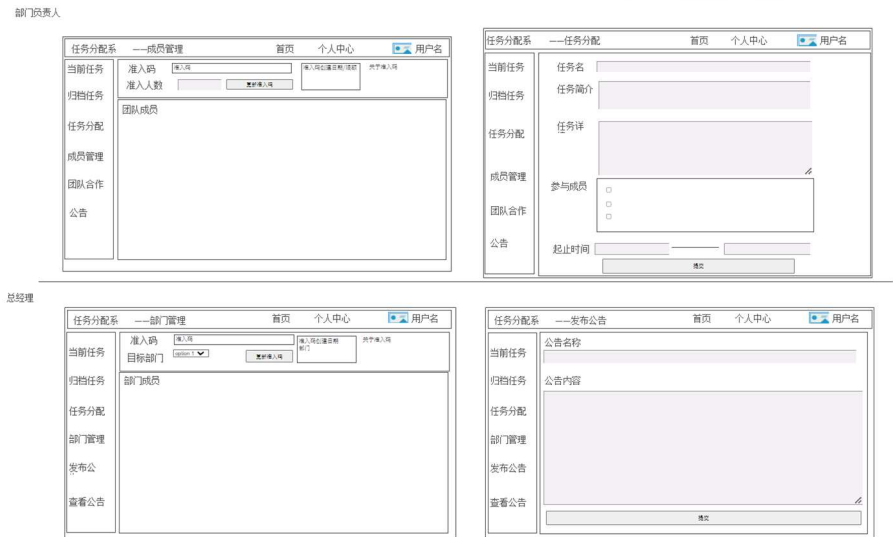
部门负责人

任务分配系 ——成员管理 首页 个人中心 用户名

当前任务
归档任务
任务分配
成员管理
团队合作
公告

准入码 准入码
准入人数
更新准入码
准入码创建日期/过期
关于准入码
团队成员

任务分配系 ——任务分配 首页 个人中心 用户名

当前任务
归档任务
任务分配
成员管理
团队合作
公告

任务名
任务简介
任务详
参与成员
起止时间
提交

总经理

任务分配系 ——部门管理 首页 个人中心 用户名

当前任务
归档任务
任务分配
部门管理
发布公
查看公告

准入码 准入码
目标部门 option 1
更新准入码
准入码创建日期 部门
关于准入码
部门成员

任务分配系 ——发布公告 首页 个人中心 用户名

当前任务
归档任务
任务分配
部门管理
发布公告
查看公告

公告名称
公告内容
提交